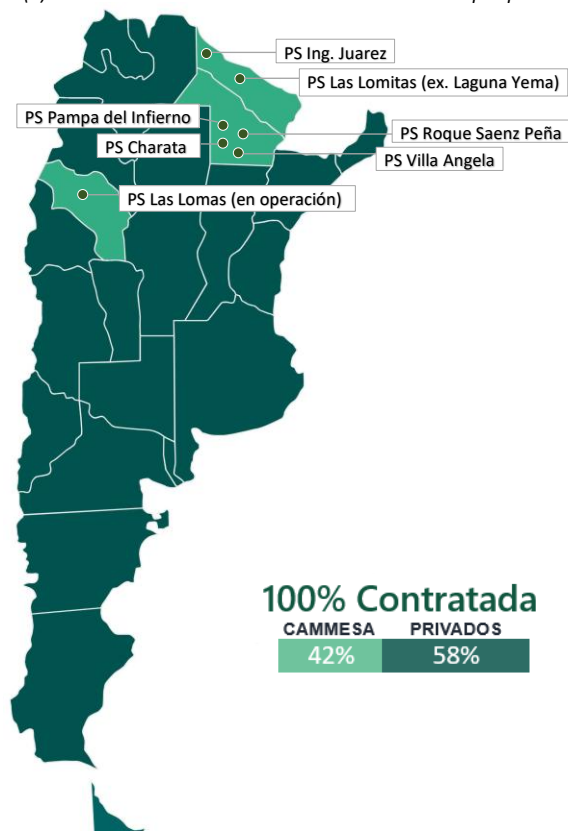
PS Ing. Juarez
PS Las Lomitas (ex. Laguna Yema)
PS Pampa del Infierno
PS Roque Saenz Peña
PS Charata
PS Villa Angela
PS Las Lomas (en operación)

100% Contratada

| CAMMESA | PRIVADOS |
|---|---|
| 42% | 58% |